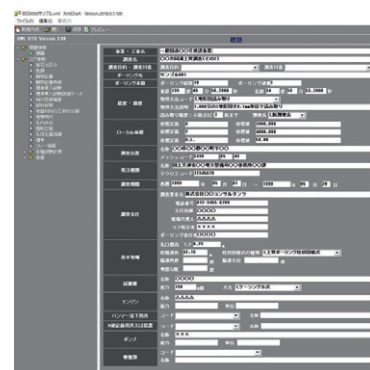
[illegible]

ファイル(F) 編集(E) 表示(V)

XML STD Version 1.10

事業・工事名
発注者
ボーリング名
ボーリング基本情報
経度・緯度
ローカル座標
調査位置
発注機関
調査期間
調査会社
ボーリング責任者
孔口標高
総削孔長
試錐機
エンジン
ハンマー落下用具
N値記録用具の種類
ポンプ
機種名

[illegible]